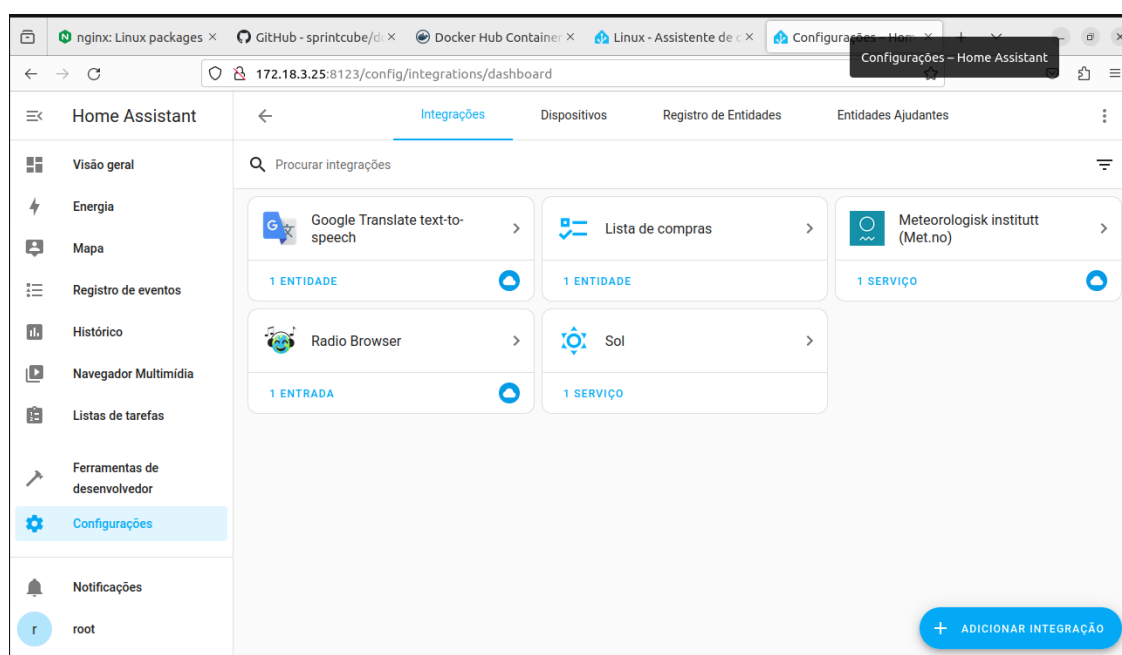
nginx: Linux packages ×
GitHub - sprintcube/d ×
Docker Hub Containe ×
Linux - Assistente de c ×
Configurações – Hom ×
Configurações – Home Assistant

172.18.3.25:8123/config/integrations/dashboard

Home Assistant

Visão geral
Energia
Mapa
Registro de eventos
Histórico
Navegador Multimídia
Listas de tarefas
Ferramentas de desenvolvedor
Configurações
Notificações
r root

Integrações
Dispositivos
Registro de Entidades
Entidades Ajudantes

Procurar integrações

Google Translate text-to-speech
1 ENTIDADE

Lista de compras
1 ENTIDADE

Meteorologisk institutt (Met.no)
1 SERVIÇO

Radio Browser
1 ENTRADA

Sol
1 SERVIÇO

+ ADICIONAR INTEGRAÇÃO